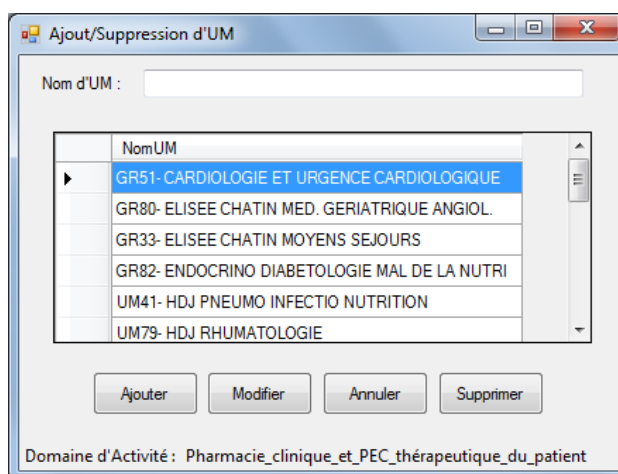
Ajout/Suppression d'UM

Nom d'UM :

| | NomUM |
|---|---|
| ▶ | GR51- CARDIOLOGIE ET URGENCE CARDIOLOGIQUE |
| | GR80- ELISEE CHATIN MED. GERIATRIQUE ANGIOL. |
| | GR33- ELISEE CHATIN MOYENS SEJOURS |
| | GR82- ENDOCRINO DIABETOLOGIE MAL DE LA NUTRI |
| | UM41- HDJ PNEUMO INFECTIO NUTRITION |
| | UM79- HDJ RHUMATOLOGIE |

Ajouter Modifier Annuler Supprimer

Domaine d'Activité : Pharmacie_clinique_et_PEC_thérapeutique_du_patient